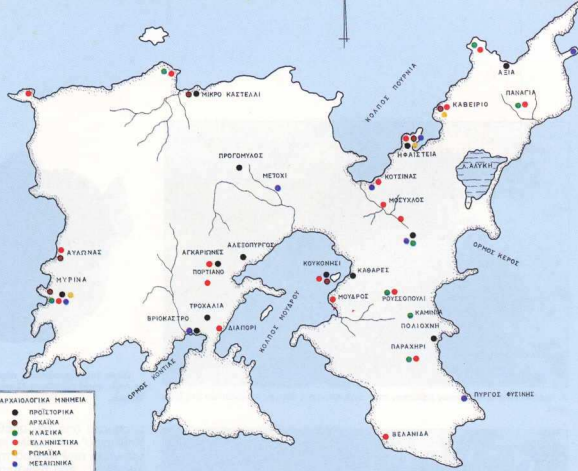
ΜΙΚΡΟ ΚΑΣΤΕΛΛΙ
ΚΟΛΠΟΣ ΠΟΥΡΝΙΑ
ΑΞΙΑ
ΠΑΝΑΓΙΑ
ΚΑΒΕΙΡΙΟ
ΗΦΑΙΣΤΕΙΑ
Λ. ΑΛΥΚΗ
ΠΡΟΓΟΜΥΛΟΣ
ΜΕΤΟΧΙ
ΚΟΤΣΙΝΑΣ
ΜΟΣΥΧΛΟΣ
ΟΡΜΟΣ ΚΕΡΟΣ
ΑΥΛΩΝΑΣ
ΜΥΡΙΝΑ
ΑΓΚΑΡΙΩΝΕΣ
ΑΛΕΞΟΠΥΡΓΟΣ
ΠΟΡΤΙΑΝΟ
ΚΟΥΚΟΝΗΣΙ
ΚΑΘΑΡΕΣ
ΡΟΥΣΣΟΠΟΥΛΙ
ΜΟΥΔΡΟΣ
ΤΡΟΧΑΛΙΑ
ΒΡΙΟΚΑΣΤΡΟ
ΔΙΑΠΟΡΙ
ΚΟΛΠΟΣ ΜΟΥΔΡΟΥ
ΚΑΜΙΝΙΑ
ΠΟΛΙΟΧΝΗ
ΠΑΡΑΧΗΡΙ
ΟΡΜΟΣ ΚΟΝΤΙΑΣ
ΠΥΡΓΟΣ ΦΥΣΙΝΗΣ
ΒΕΛΑΝΙΔΑ
ΑΡΧΑΙΟΛΟΓΙΚΑ ΜΝΗΜΕΙΑ
ΠΡΟΪΣΤΟΡΙΚΑ
ΑΡΧΑΪΚΑ
ΚΛΑΣΙΚΑ
ΕΛΛΗΝΙΣΤΙΚΑ
ΡΩΜΑΪΚΑ
ΜΕΣΑΙΩΝΙΚΑ